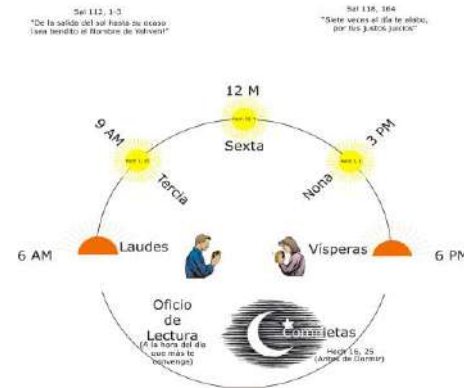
Sal 112, 1-3
"De la salida del sol hasta su ocaso ¡sea bendito el Nombre de Yahveh!"

Sal 118, 164
"Siete veces al día te alabo, por tus justos juicios"

12 M
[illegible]
Sexta

9 AM
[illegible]
Tercia

3 PM
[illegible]
Nona

6 AM
Laudes

Vísperas
6 PM

Oficio de Lectura
(A la hora del día que más te convenga)

Completas
Hech 16, 25
(Antes de Dormir)